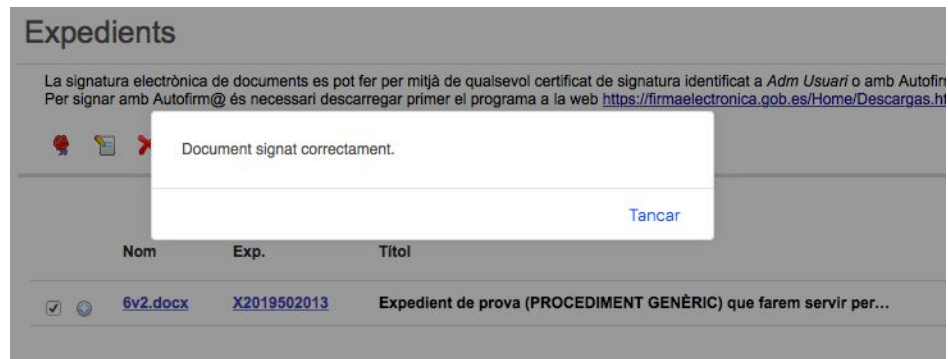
Expedients

La signatura electrònica de documents es pot fer per mitjà de qualsevol certificat de signatura identificat a *Adm Usuari* o amb Autofir
Per signar amb Autofirm@ és necessari descarregar primer el programa a la web https://firmaelectronica.gob.es/Home/Descargas.ht

Document signat correctament.

Tancar

| | Nom | Exp. | Títol |
|---|---|---|---|
| | 6v2.docx | X2019502013 | Expedient de prova (PROCEDIMENT GENÈRIC) que farem servir per… |